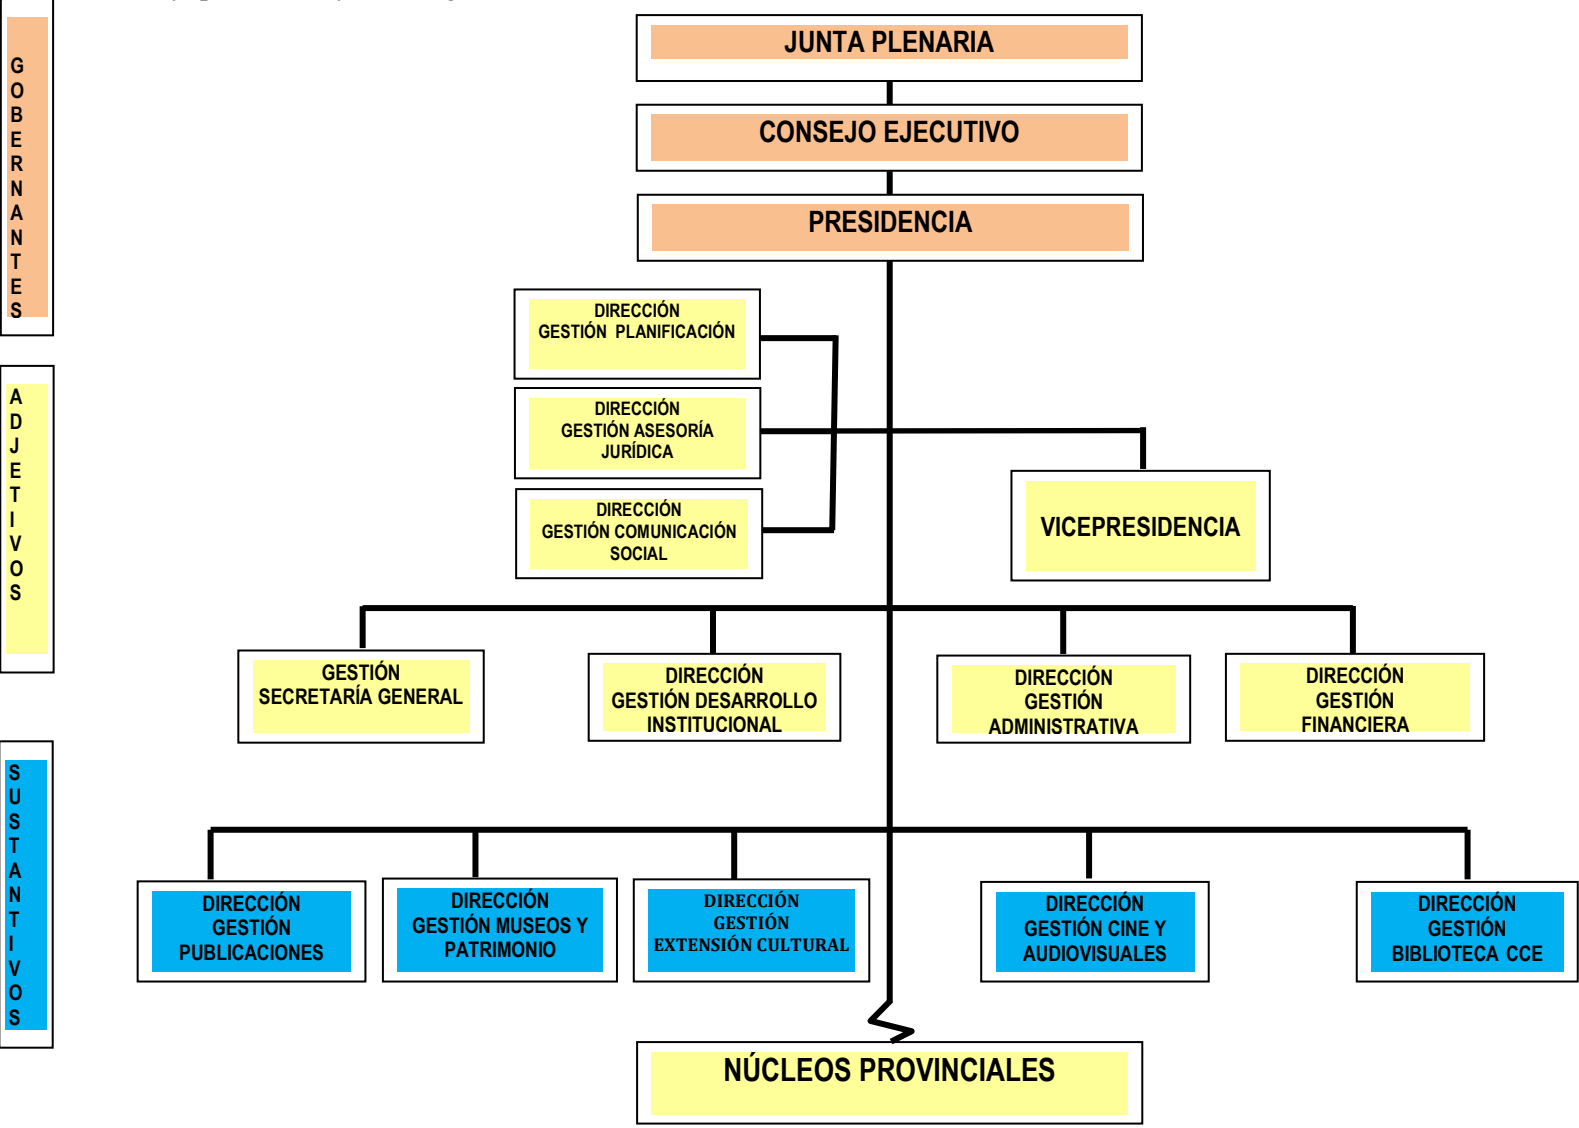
GOBERNANTES

ADJETIVOS

SUSTANTIVOS

JUNTA PLENARIA

CONSEJO EJECUTIVO

PRESIDENCIA

DIRECCIÓN GESTIÓN PLANIFICACIÓN

DIRECCIÓN GESTIÓN ASESORÍA JURÍDICA

DIRECCIÓN GESTIÓN COMUNICACIÓN SOCIAL

VICEPRESIDENCIA

GESTIÓN SECRETARÍA GENERAL

DIRECCIÓN GESTIÓN DESARROLLO INSTITUCIONAL

DIRECCIÓN GESTIÓN ADMINISTRATIVA

DIRECCIÓN GESTIÓN FINANCIERA

DIRECCIÓN GESTIÓN PUBLICACIONES

DIRECCIÓN GESTIÓN MUSEOS Y PATRIMONIO

DIRECCIÓN GESTIÓN EXTENSIÓN CULTURAL

DIRECCIÓN GESTIÓN CINE Y AUDIOVISUALES

DIRECCIÓN GESTIÓN BIBLIOTECA CCE

NÚCLEOS PROVINCIALES